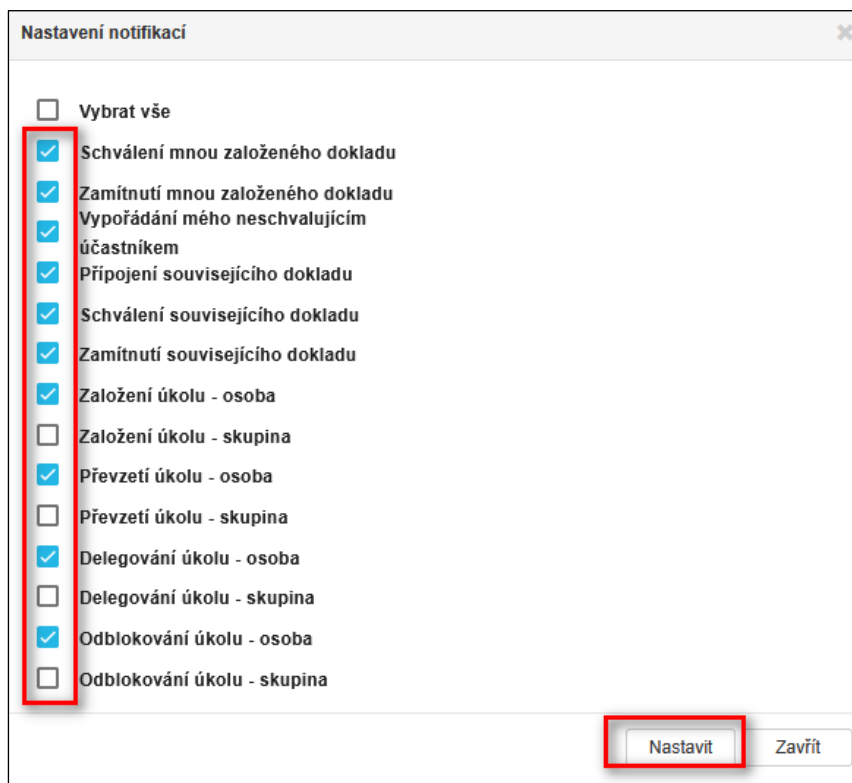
Nastavení notifikací

Vybrat vše
Schválení mnou založeného dokladu
Zamítnutí mnou založeného dokladu
Vypořádání mého neschvalujícím účastníkem
Připojení souvisejícího dokladu
Schválení souvisejícího dokladu
Zamítnutí souvisejícího dokladu
Založení úkolu - osoba
Založení úkolu - skupina
Převzetí úkolu - osoba
Převzetí úkolu - skupina
Delegování úkolu - osoba
Delegování úkolu - skupina
Odblokování úkolu - osoba
Odblokování úkolu - skupina

Nastavit
Zavřít